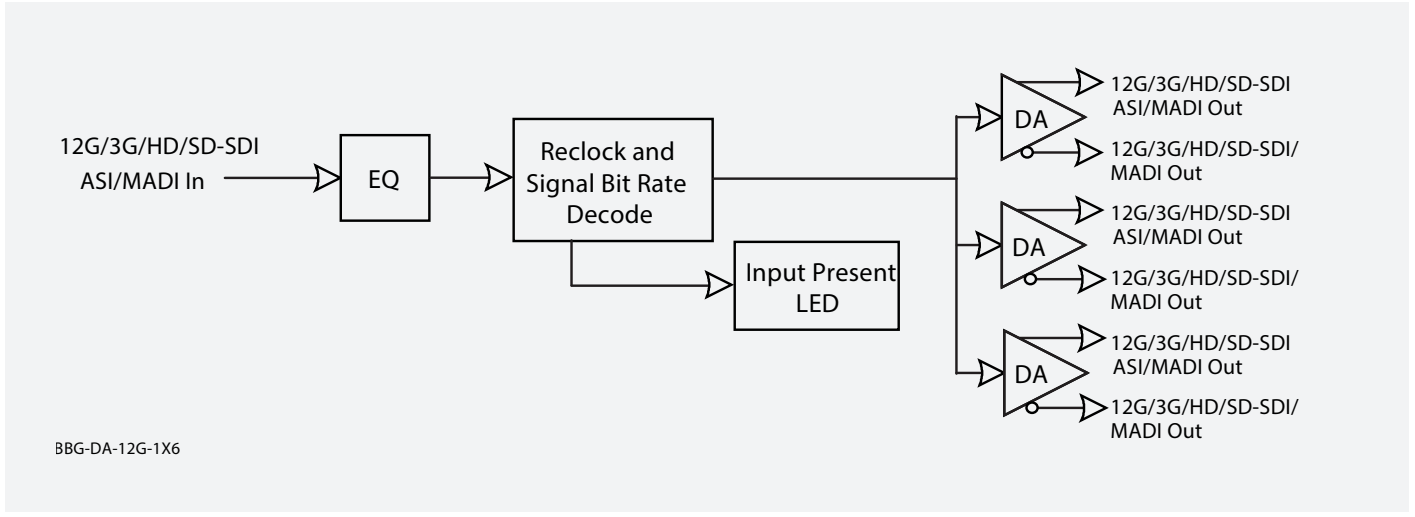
12G/3G/HD/SD-SDI
ASI/MADI In

EQ

Reclock and Signal Bit Rate Decode

Input Present LED

DA

12G/3G/HD/SD-SDI
ASI/MADI Out

12G/3G/HD/SD-SDI/
MADI Out

DA

12G/3G/HD/SD-SDI
ASI/MADI Out

12G/3G/HD/SD-SDI/
MADI Out

DA

12G/3G/HD/SD-SDI
ASI/MADI Out

12G/3G/HD/SD-SDI/
MADI Out

BBG-DA-12G-1X6